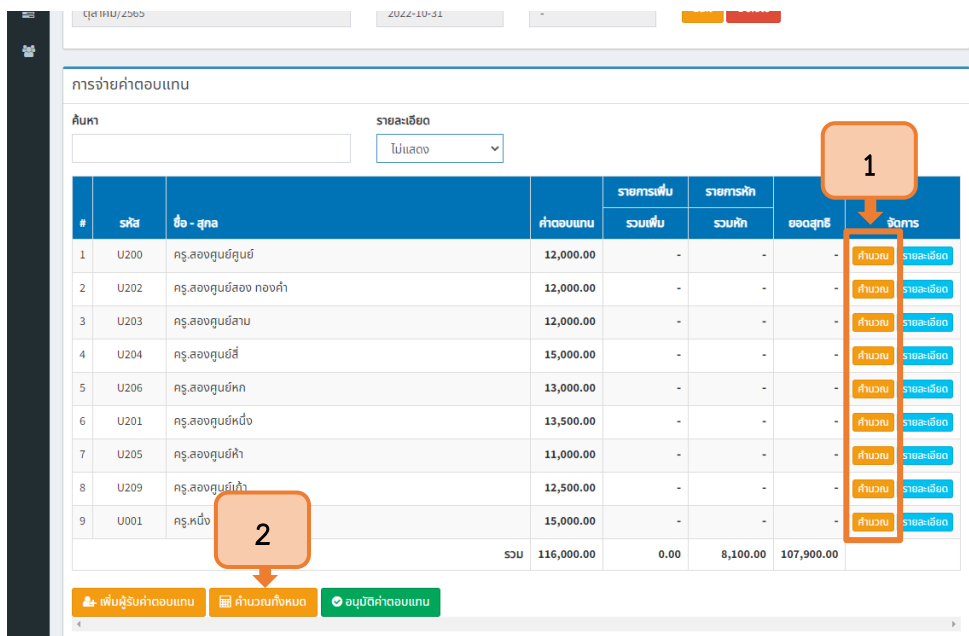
ตุลาคม/2565 2022-10-31 -

การจ่ายค่าตอบแทน

ค้นหา

รายละเอียด

ไม่แสดง

1

| # | รหัส | ชื่อ - สกุล | ค่าตอบแทน | รายการเพิ่ม รวมเพิ่ม | รายการหัก รวมหัก | ยอดสุทธิ | จัดการ |
|---|---|---|---|---|---|---|---|
| 1 | U200 | ครู.สองศูนย์ศูนย์ | 12,000.00 | - | - | - | คำนวณ รายละเอียด |
| 2 | U202 | ครู.สองศูนย์สอง ทองคำ | 12,000.00 | - | - | - | คำนวณ รายละเอียด |
| 3 | U203 | ครู.สองศูนย์สาม | 12,000.00 | - | - | - | คำนวณ รายละเอียด |
| 4 | U204 | ครู.สองศูนย์สี่ | 15,000.00 | - | - | - | คำนวณ รายละเอียด |
| 5 | U206 | ครู.สองศูนย์หก | 13,000.00 | - | - | - | คำนวณ รายละเอียด |
| 6 | U201 | ครู.สองศูนย์หนึ่ง | 13,500.00 | - | - | - | คำนวณ รายละเอียด |
| 7 | U205 | ครู.สองศูนย์ห้า | 11,000.00 | - | - | - | คำนวณ รายละเอียด |
| 8 | U209 | ครู.สองศูนย์เก้า | 12,500.00 | - | - | - | คำนวณ รายละเอียด |
| 9 | U001 | ครู.หนึ่ง | 15,000.00 | - | - | - | คำนวณ รายละเอียด |
| | | รวม | 116,000.00 | 0.00 | 8,100.00 | 107,900.00 | |

2

เพิ่มผู้รับค่าตอบแทน คำนวณทั้งหมด อนุมัติค่าตอบแทน